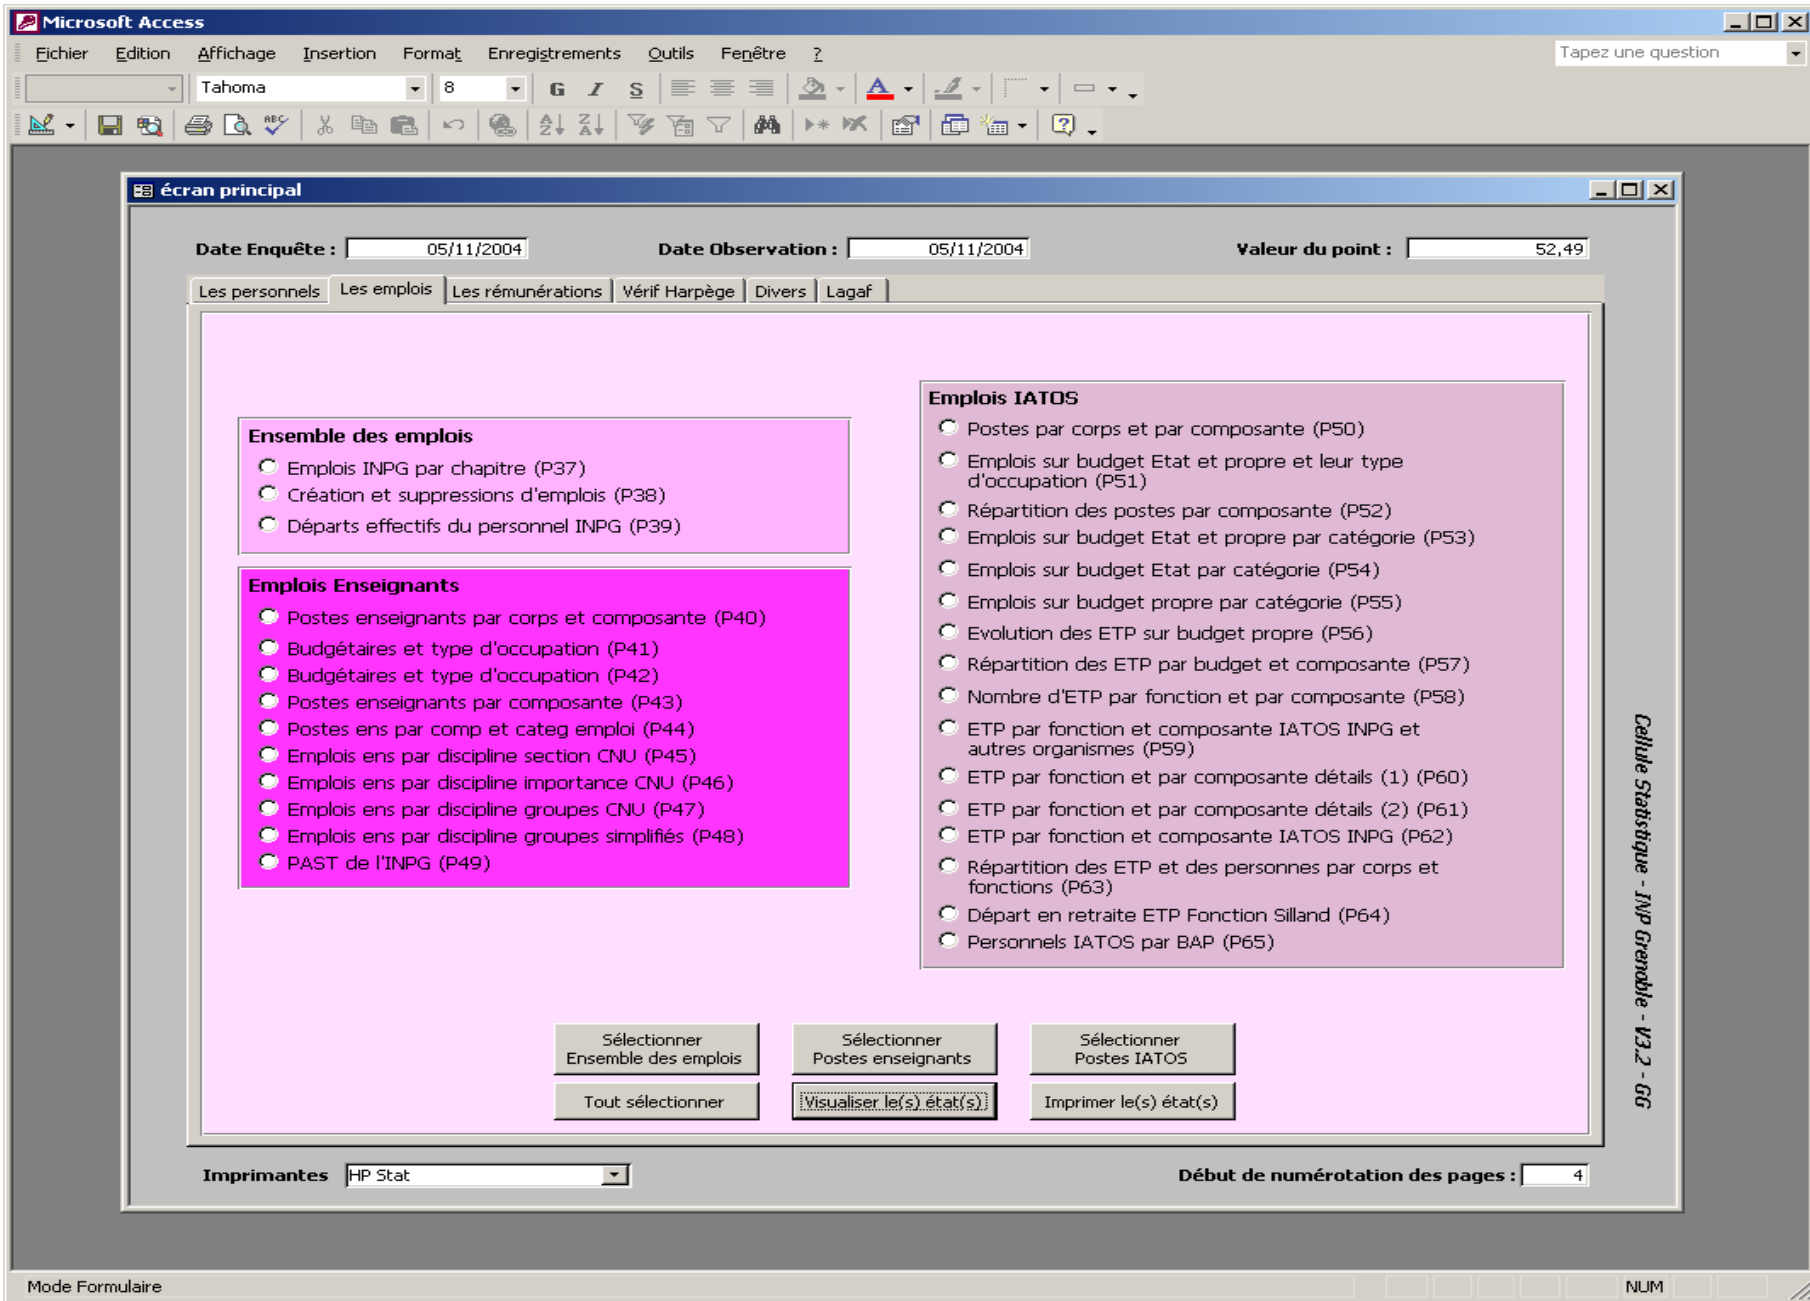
Microsoft Access

Fichier Edition Affichage Insertion Format Enregistrements Outils Fenêtre ?

Tapez une question

Tahoma 8 G I S

écran principal

Date Enquête : 05/11/2004 Date Observation : 05/11/2004 Valeur du point : 52,49

Les personnels | Les emplois | Les rémunérations | Vérif Harpège | Divers | Lagaf

Ensemble des emplois
Emplois INPG par chapitre (P37)
Création et suppressions d'emplois (P38)
Départs effectifs du personnel INPG (P39)

Emplois Enseignants
Postes enseignants par corps et composante (P40)
Budgétaires et type d'occupation (P41)
Budgétaires et type d'occupation (P42)
Postes enseignants par composante (P43)
Postes ens par comp et categ emploi (P44)
Emplois ens par discipline section CNU (P45)
Emplois ens par discipline importance CNU (P46)
Emplois ens par discipline groupes CNU (P47)
Emplois ens par discipline groupes simplifiés (P48)
PAST de l'INPG (P49)

Emplois IATOS
Postes par corps et par composante (P50)
Emplois sur budget Etat et propre et leur type d'occupation (P51)
Répartition des postes par composante (P52)
Emplois sur budget Etat et propre par catégorie (P53)
Emplois sur budget Etat par catégorie (P54)
Emplois sur budget propre par catégorie (P55)
Evolution des ETP sur budget propre (P56)
Répartition des ETP par budget et composante (P57)
Nombre d'ETP par fonction et par composante (P58)
ETP par fonction et composante IATOS INPG et autres organismes (P59)
ETP par fonction et par composante détails (1) (P60)
ETP par fonction et par composante détails (2) (P61)
ETP par fonction et composante IATOS INPG (P62)
Répartition des ETP et des personnes par corps et fonctions (P63)
Départ en retraite ETP Fonction Silland (P64)
Personnels IATOS par BAP (P65)

Cellule Statistique - INP Grenoble - V3.2 - GG

Sélectionner Ensemble des emplois
Sélectionner Postes enseignants
Sélectionner Postes IATOS
Tout sélectionner
Visualiser le(s) état(s)
Imprimer le(s) état(s)

Imprimantes HP Stat
Début de numérotation des pages : 4

Mode Formulaire
NUM